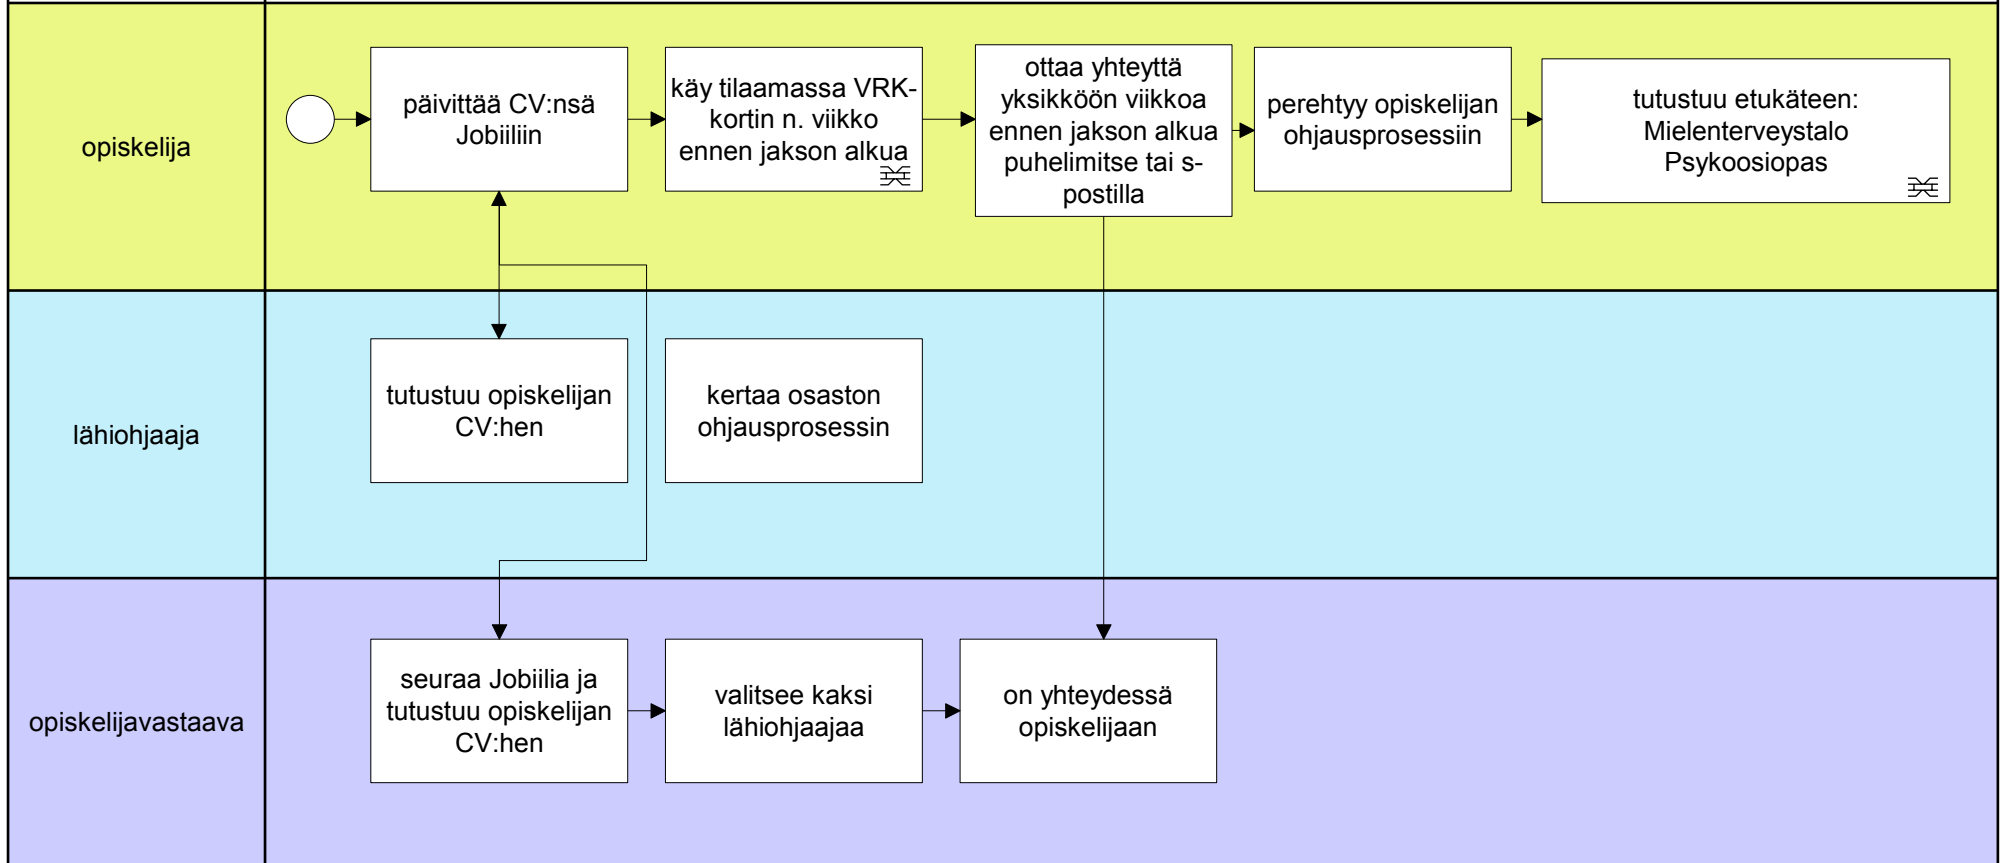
opiskelija

päivittää CV:nsä Jobiiliin

käy tilaamassa VRK-kortin n. viikko ennen jakson alkua

ottaa yhteyttä yksikköön viikkoa ennen jakson alkua puhelimitse tai s-postilla

perehtyy opiskelijan ohjausprosessiin

tutustuu etukäteen: Mielenterveystalo Psykoosiopas

lähiohjaaja

tutustuu opiskelijan CV:hen

kertaa osaston ohjausprosessin

opiskelijavastaava

seuraa Jobiilia ja tutustuu opiskelijan CV:hen

valitsee kaksi lähiohjaajaa

on yhteydessä opiskelijaan